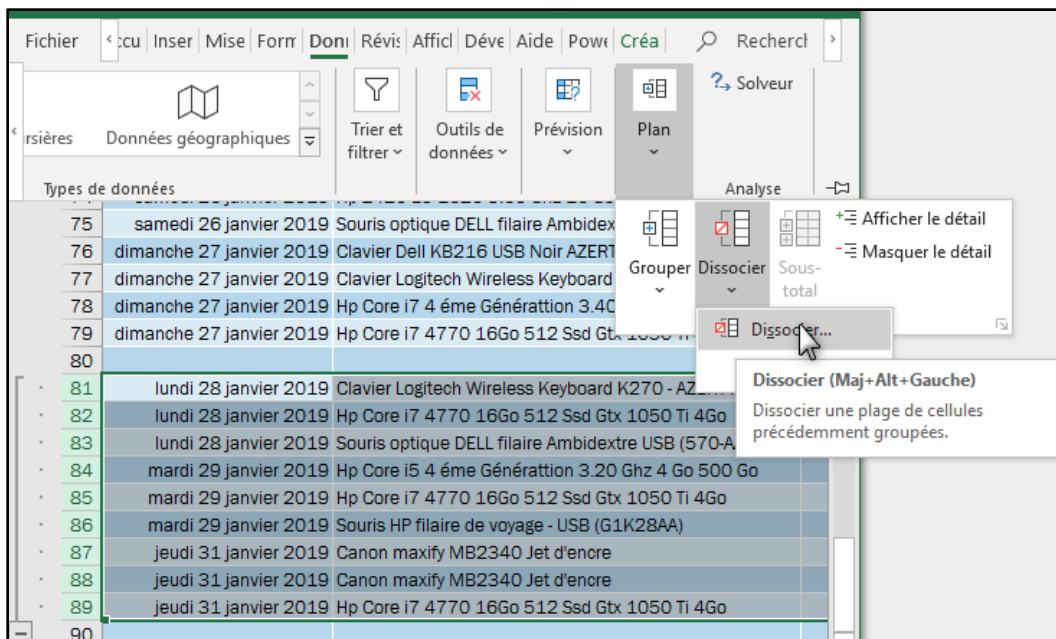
Fichier | ccu | Inser | Mise | Forn | Don | Révis | Affich | Déve | Aide | Powe | Créa | Recherch

rsières | Données géographiques | Trier et filtrer | Outils de données | Prévision | Plan | Solveur

Types de données | Analyse

Grouper | Dissocier | Sous-total | Afficher le détail | Masquer le détail

Dissocier...

Dissocier (Maj+Alt+Gauche)

Dissocier une plage de cellules précédemment groupées.

| | | |
|---|---|---|
| 75 | samedi 26 janvier 2019 | Souris optique DELL filaire Ambidex |
| 76 | dimanche 27 janvier 2019 | Clavier Dell KB216 USB Noir AZERT |
| 77 | dimanche 27 janvier 2019 | Clavier Logitech Wireless Keyboard |
| 78 | dimanche 27 janvier 2019 | Hp Core i7 4 éme Générattion 3.40 |
| 79 | dimanche 27 janvier 2019 | Hp Core i7 4770 16Go 512 Ssd Gtx |
| 80 | | |
| 81 | lundi 28 janvier 2019 | Clavier Logitech Wireless Keyboard K270 - AZ |
| 82 | lundi 28 janvier 2019 | Hp Core i7 4770 16Go 512 Ssd Gtx 1050 Ti 4Go |
| 83 | lundi 28 janvier 2019 | Souris optique DELL filaire Ambidextre USB (570-A |
| 84 | mardi 29 janvier 2019 | Hp Core i5 4 éme Générattion 3.20 Ghz 4 Go 500 Go |
| 85 | mardi 29 janvier 2019 | Hp Core i7 4770 16Go 512 Ssd Gtx 1050 Ti 4Go |
| 86 | mardi 29 janvier 2019 | Souris HP filaire de voyage - USB (G1K28AA) |
| 87 | jeudi 31 janvier 2019 | Canon maxify MB2340 Jet d'encre |
| 88 | jeudi 31 janvier 2019 | Canon maxify MB2340 Jet d'encre |
| 89 | jeudi 31 janvier 2019 | Hp Core i7 4770 16Go 512 Ssd Gtx 1050 Ti 4Go |
| 90 | | |